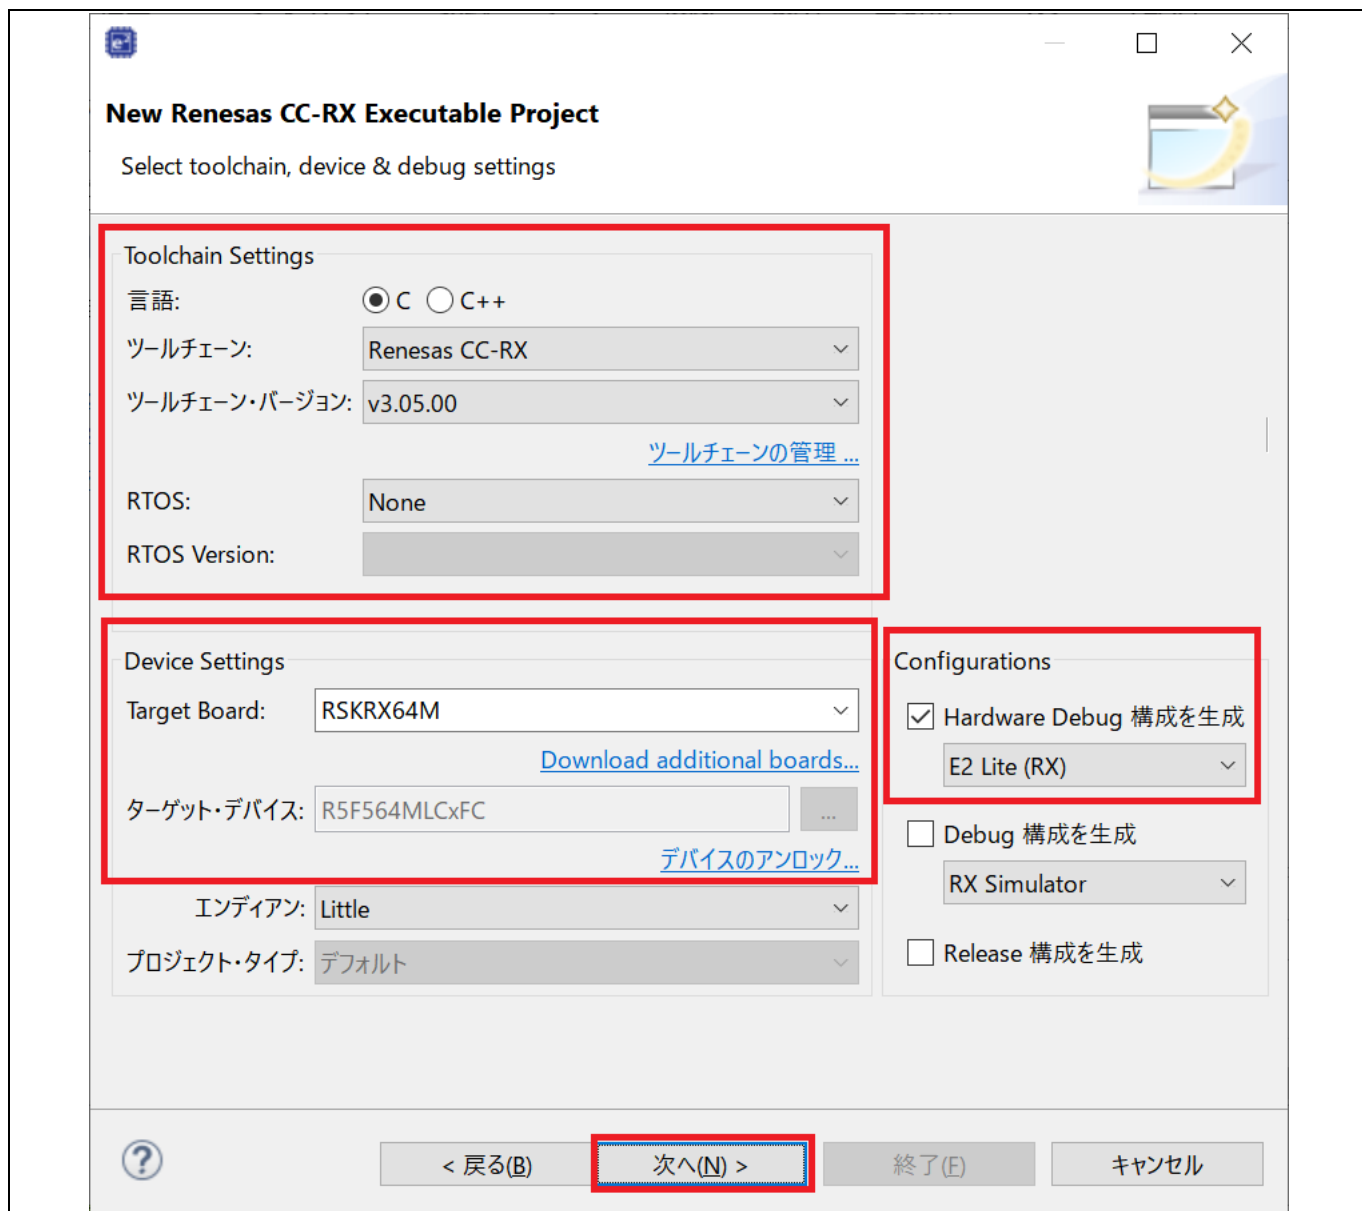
New Renesas CC-RX Executable Project

Select toolchain, device & debug settings

Toolchain Settings

言語: C C++

ツールチェーン: Renesas CC-RX

ツールチェーン・バージョン: v3.05.00

ツールチェーンの管理 ...

RTOS: None

RTOS Version:

Device Settings

Target Board: RSKRX64M

Download additional boards...

ターゲット・デバイス: R5F564MLCxFC ...

デバイスのアンロック...

エンディアン: Little

プロジェクト・タイプ: デフォルト

Configurations

Hardware Debug 構成を生成

E2 Lite (RX)

Debug 構成を生成

RX Simulator

Release 構成を生成

?

< 戻る(B)

次へ(N) >

終了(F)

キャンセル